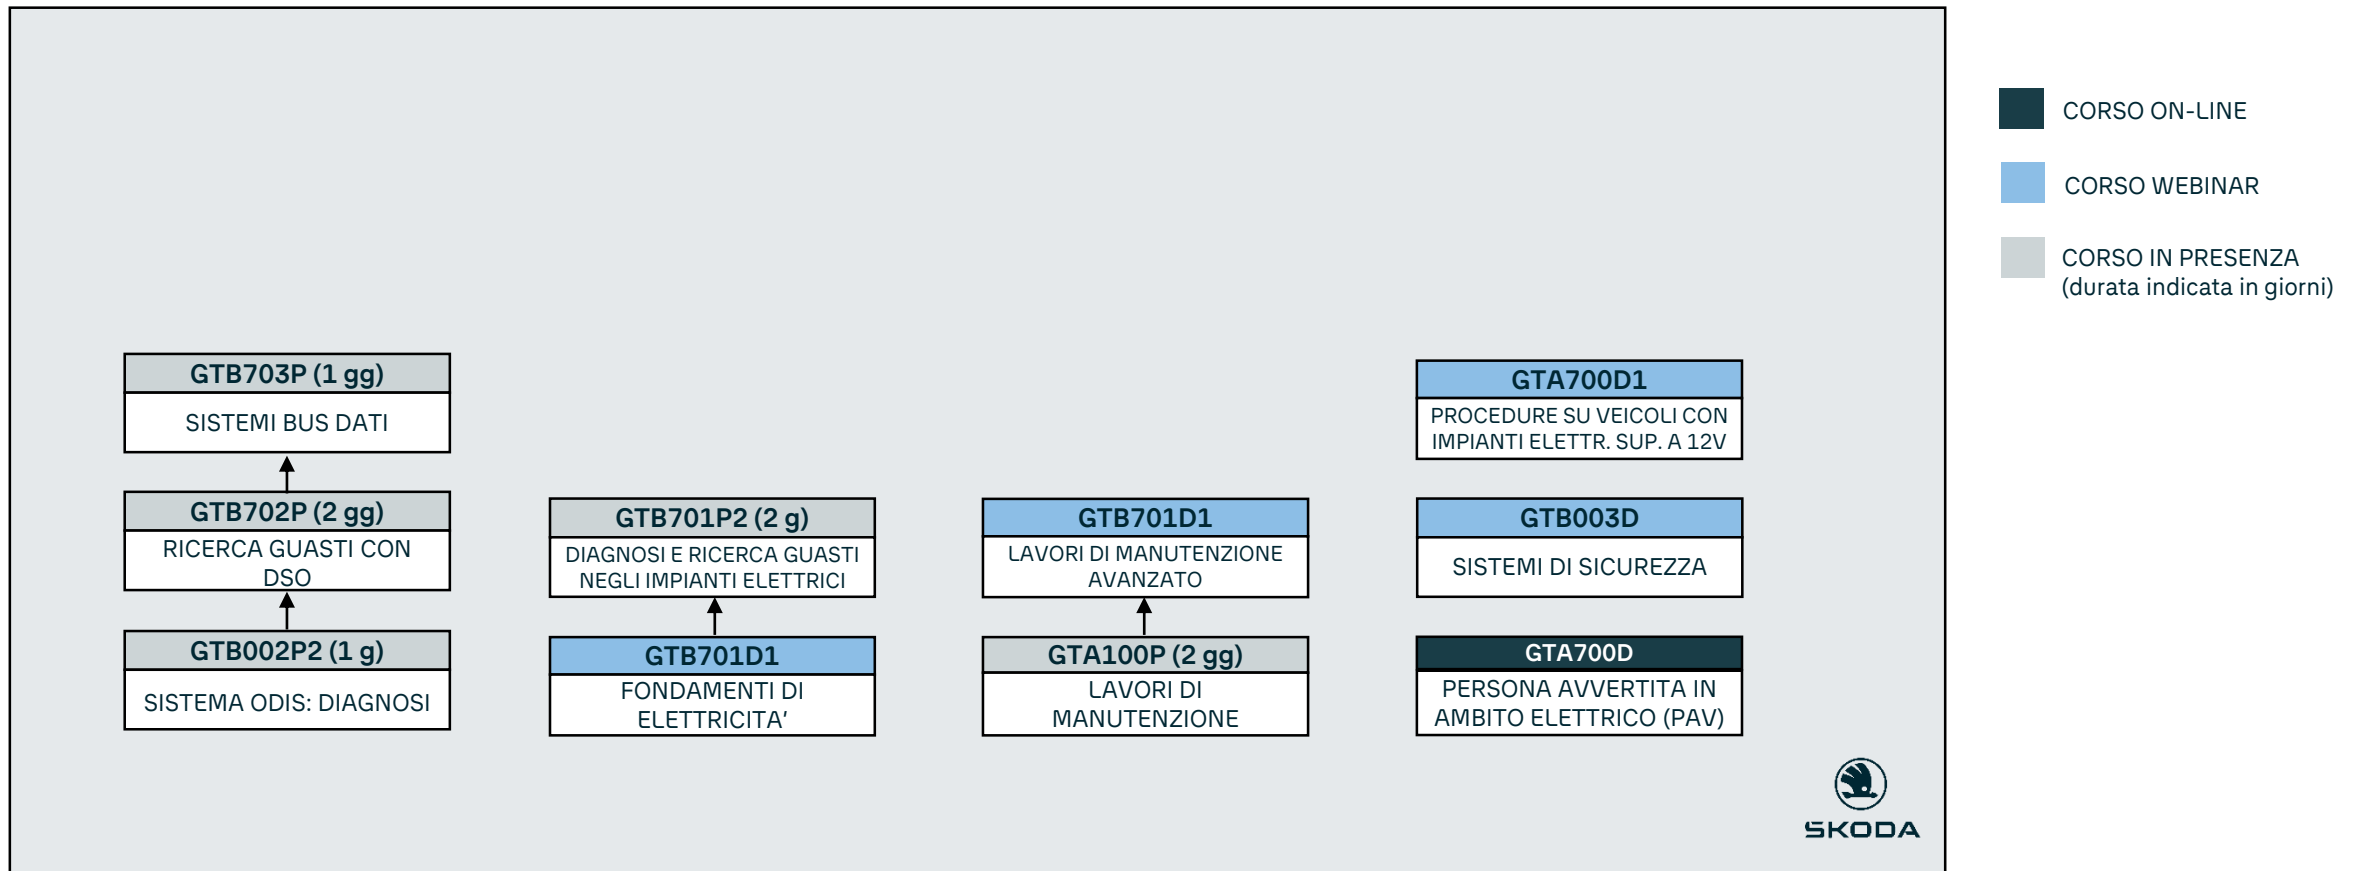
GTB703P (1 gg)
SISTEMI BUS DATI

GTB702P (2 gg)
RICERCA GUASTI CON DSO

GTB002P2 (1 g)
SISTEMA ODIS: DIAGNOSI

GTB701P2 (2 g)
DIAGNOSI E RICERCA GUASTI NEGLI IMPIANTI ELETTRICI

GTB701D1
FONDAMENTI DI ELETTRICITA'

GTB701D1
LAVORI DI MANUTENZIONE AVANZATO

GTA100P (2 gg)
LAVORI DI MANUTENZIONE

GTA700D1
PROCEDURE SU VEICOLI CON IMPIANTI ELETTR. SUP. A 12V

GTB003D
SISTEMI DI SICUREZZA

GTA700D
PERSONA AVVERTITA IN AMBITO ELETTRICO (PAV)

ŠKODA

CORSO ON-LINE

CORSO WEBINAR

CORSO IN PRESENZA
(durata indicata in giorni)